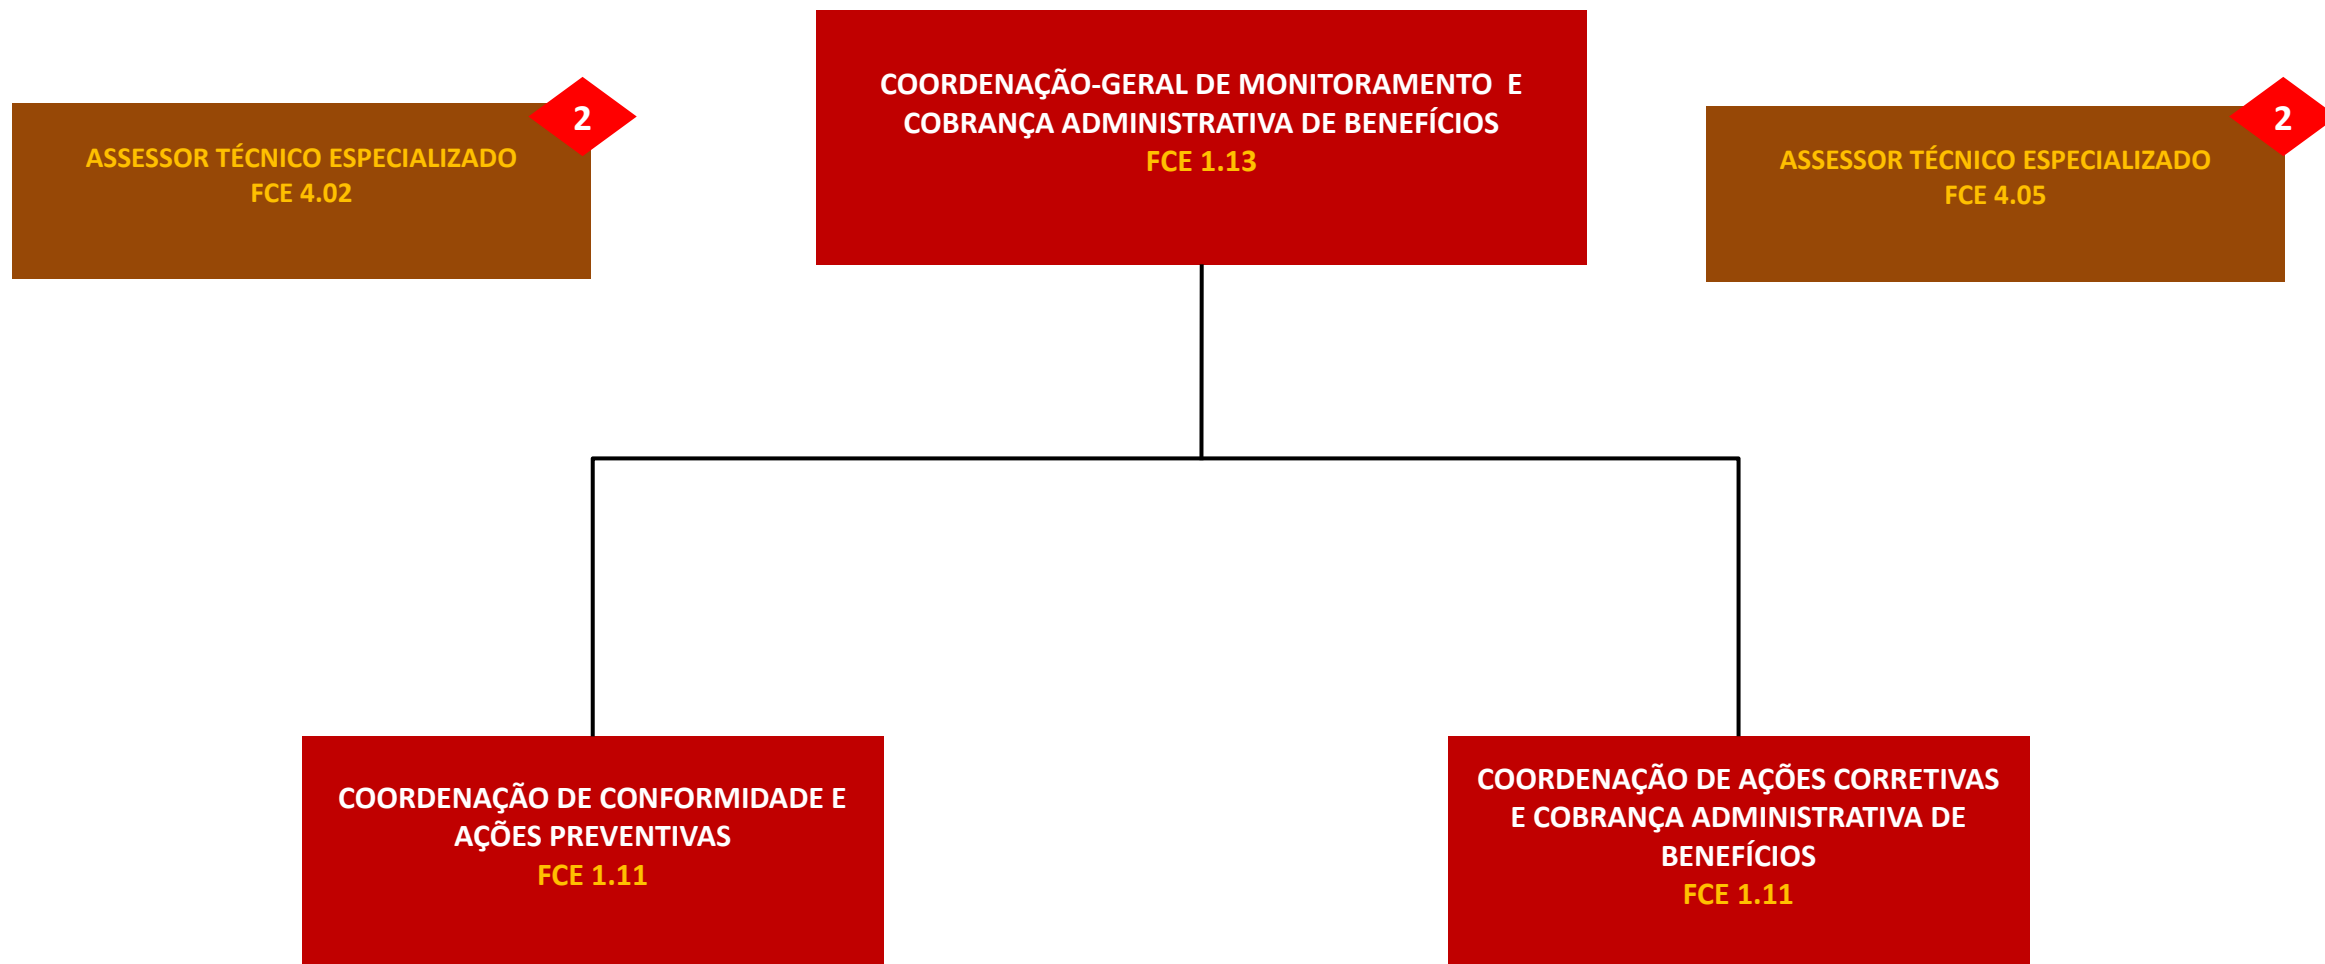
ASSESSOR TÉCNICO ESPECIALIZADO
FCE 4.02

2

COORDENAÇÃO-GERAL DE MONITORAMENTO E COBRANÇA ADMINISTRATIVA DE BENEFÍCIOS
FCE 1.13

ASSESSOR TÉCNICO ESPECIALIZADO
FCE 4.05

2

COORDENAÇÃO DE CONFORMIDADE E AÇÕES PREVENTIVAS
FCE 1.11

COORDENAÇÃO DE AÇÕES CORRETIVAS E COBRANÇA ADMINISTRATIVA DE BENEFÍCIOS
FCE 1.11